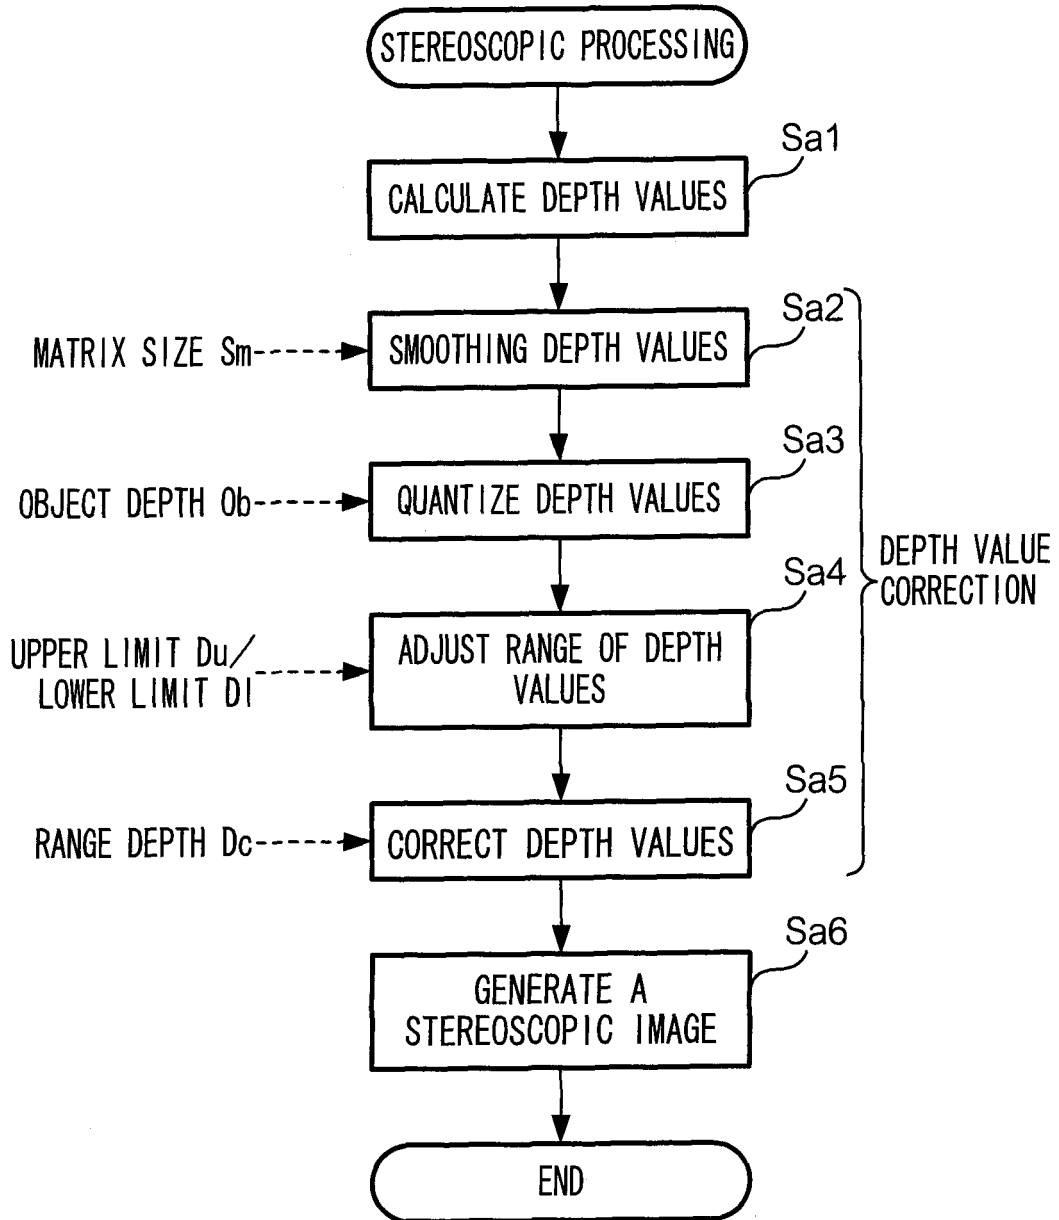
STEREOSCOPIC PROCESSING

Sa1

CALCULATE DEPTH VALUES

Sa2

MATRIX SIZE Sm

SMOOTHING DEPTH VALUES

Sa3

OBJECT DEPTH Ob

QUANTIZE DEPTH VALUES

DEPTH VALUE CORRECTION

Sa4

UPPER LIMIT Du/ LOWER LIMIT Dl

ADJUST RANGE OF DEPTH VALUES

Sa5

RANGE DEPTH Dc

CORRECT DEPTH VALUES

Sa6

GENERATE A STEREOSCOPIC IMAGE

END